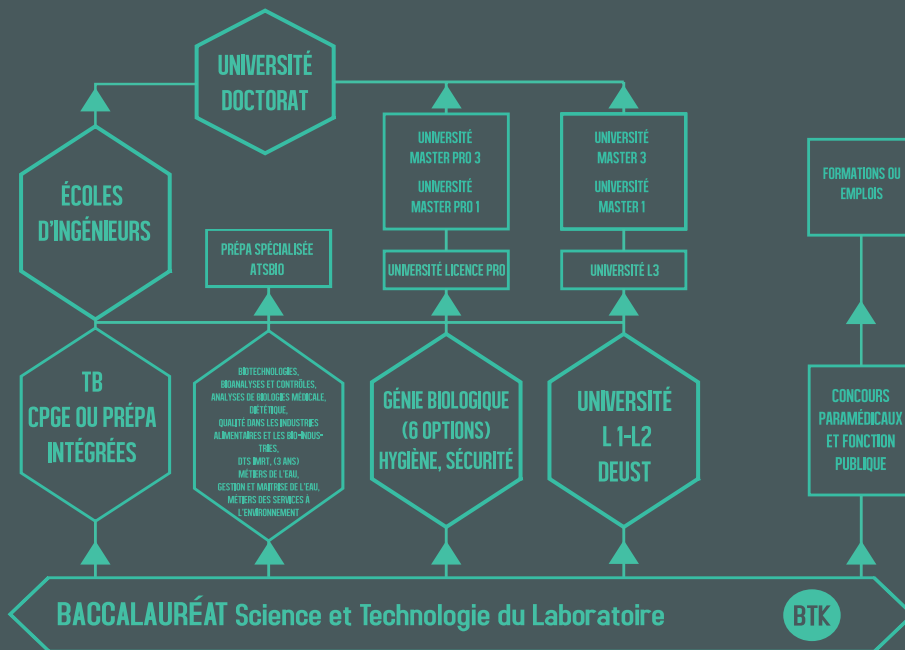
UNIVERSITÉ
DOCTORAT

ÉCOLES
D'INGÉNIEURS

UNIVERSITÉ
MASTER PRO 3

UNIVERSITÉ
MASTER PRO 1

UNIVERSITÉ
MASTER 3

UNIVERSITÉ
MASTER 1

FORMATIONS OU EMPLOIS

PRÉPA SPÉCIALISÉE
ATSBIO

UNIVERSITÉ LICENCE PRO

UNIVERSITÉ L3

TB
CPGE OU PRÉPA
INTÉGRÉES

BIOTECHNOLOGIES,
BIOANALYSES ET CONTRÔLES,
ANALYSES DE BIOLOGIES MÉDICALE,
DIÉTÉTIQUE,
QUALITÉ DANS LES INDUSTRIES ALIMENTAIRES ET LES BIO-INDUSTRIES,
DTS IMRT, (3 ANS)
MÉTIERS DE L'EAU,
GESTION ET MAITRISE DE L'EAU,
MÉTIERS DES SERVICES À L'ENVIRONNEMENT

GÉNIE BIOLOGIQUE
(6 OPTIONS)
HYGIÈNE, SÉCURITÉ

UNIVERSITÉ
L 1-L2
DEUST

CONCOURS
PARAMÉDICAUX
ET FONCTION
PUBLIQUE

BACCALAURÉAT Science et Technologie du Laboratoire

BTK